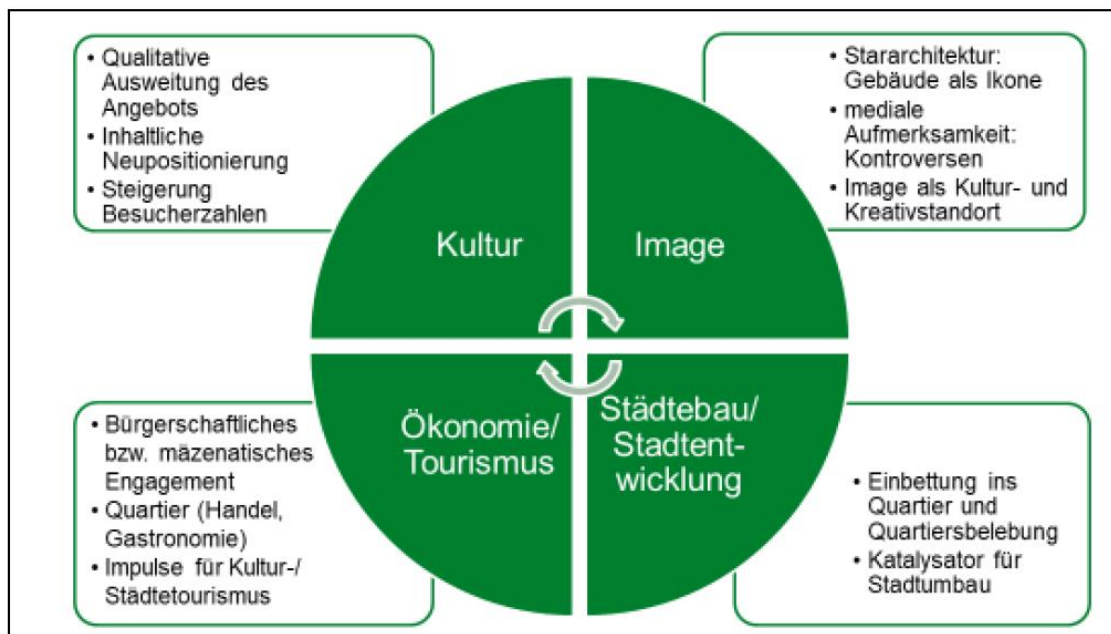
• Qualitative Ausweitung des Angebots
• Inhaltliche Neupositionierung
• Steigerung Besucherzahlen

• Stararchitektur: Gebäude als Ikone
• mediale Aufmerksamkeit: Kontroversen
• Image als Kultur- und Kreativstandort

Kultur

Image

Ökonomie/ Tourismus

Städtebau/ Stadtentwicklung

• Bürgerschaftliches bzw. mäzenatisches Engagement
• Quartier (Handel, Gastronomie)
• Impulse für Kultur-/ Städtetourismus

• Einbettung ins Quartier und Quartiersbelebung
• Katalysator für Stadtumbau